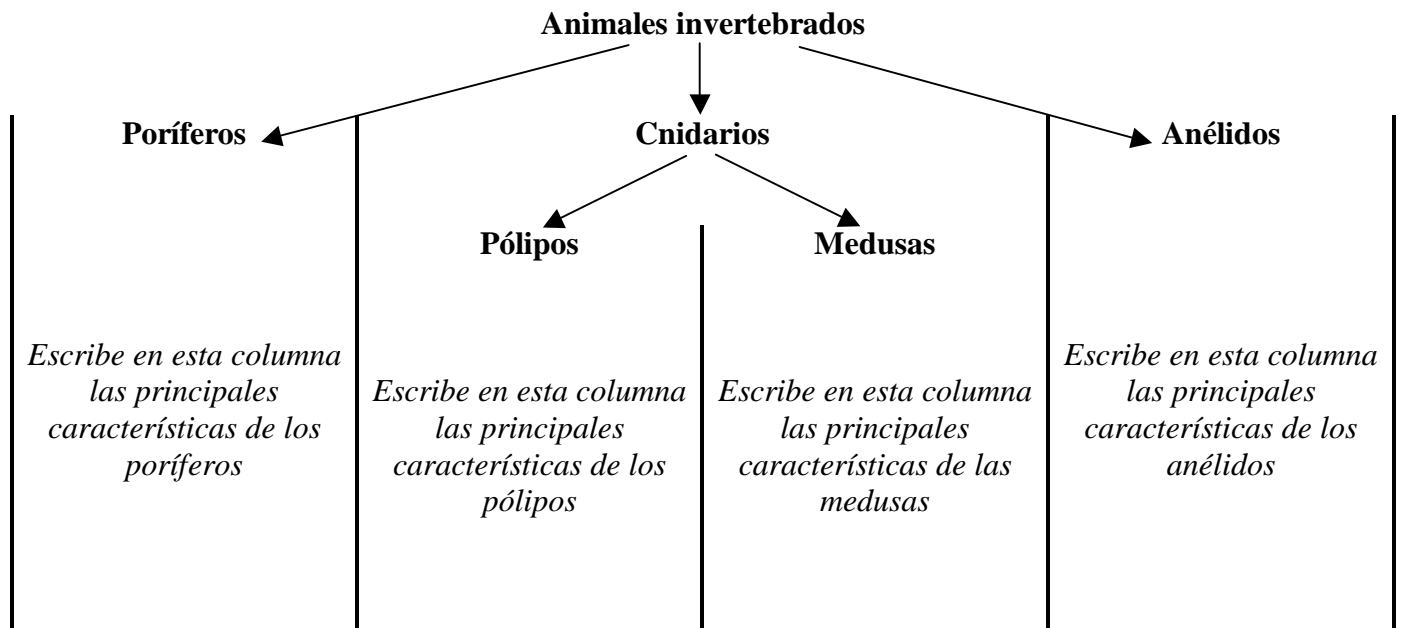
Animales invertebrados

Poríferos

Cnidarios

Anélidos

Pólipos

Medusas

Escribe en esta columna las principales características de los poríferos

Escribe en esta columna las principales características de los pólipos

Escribe en esta columna las principales características de las medusas

Escribe en esta columna las principales características de los anélidos